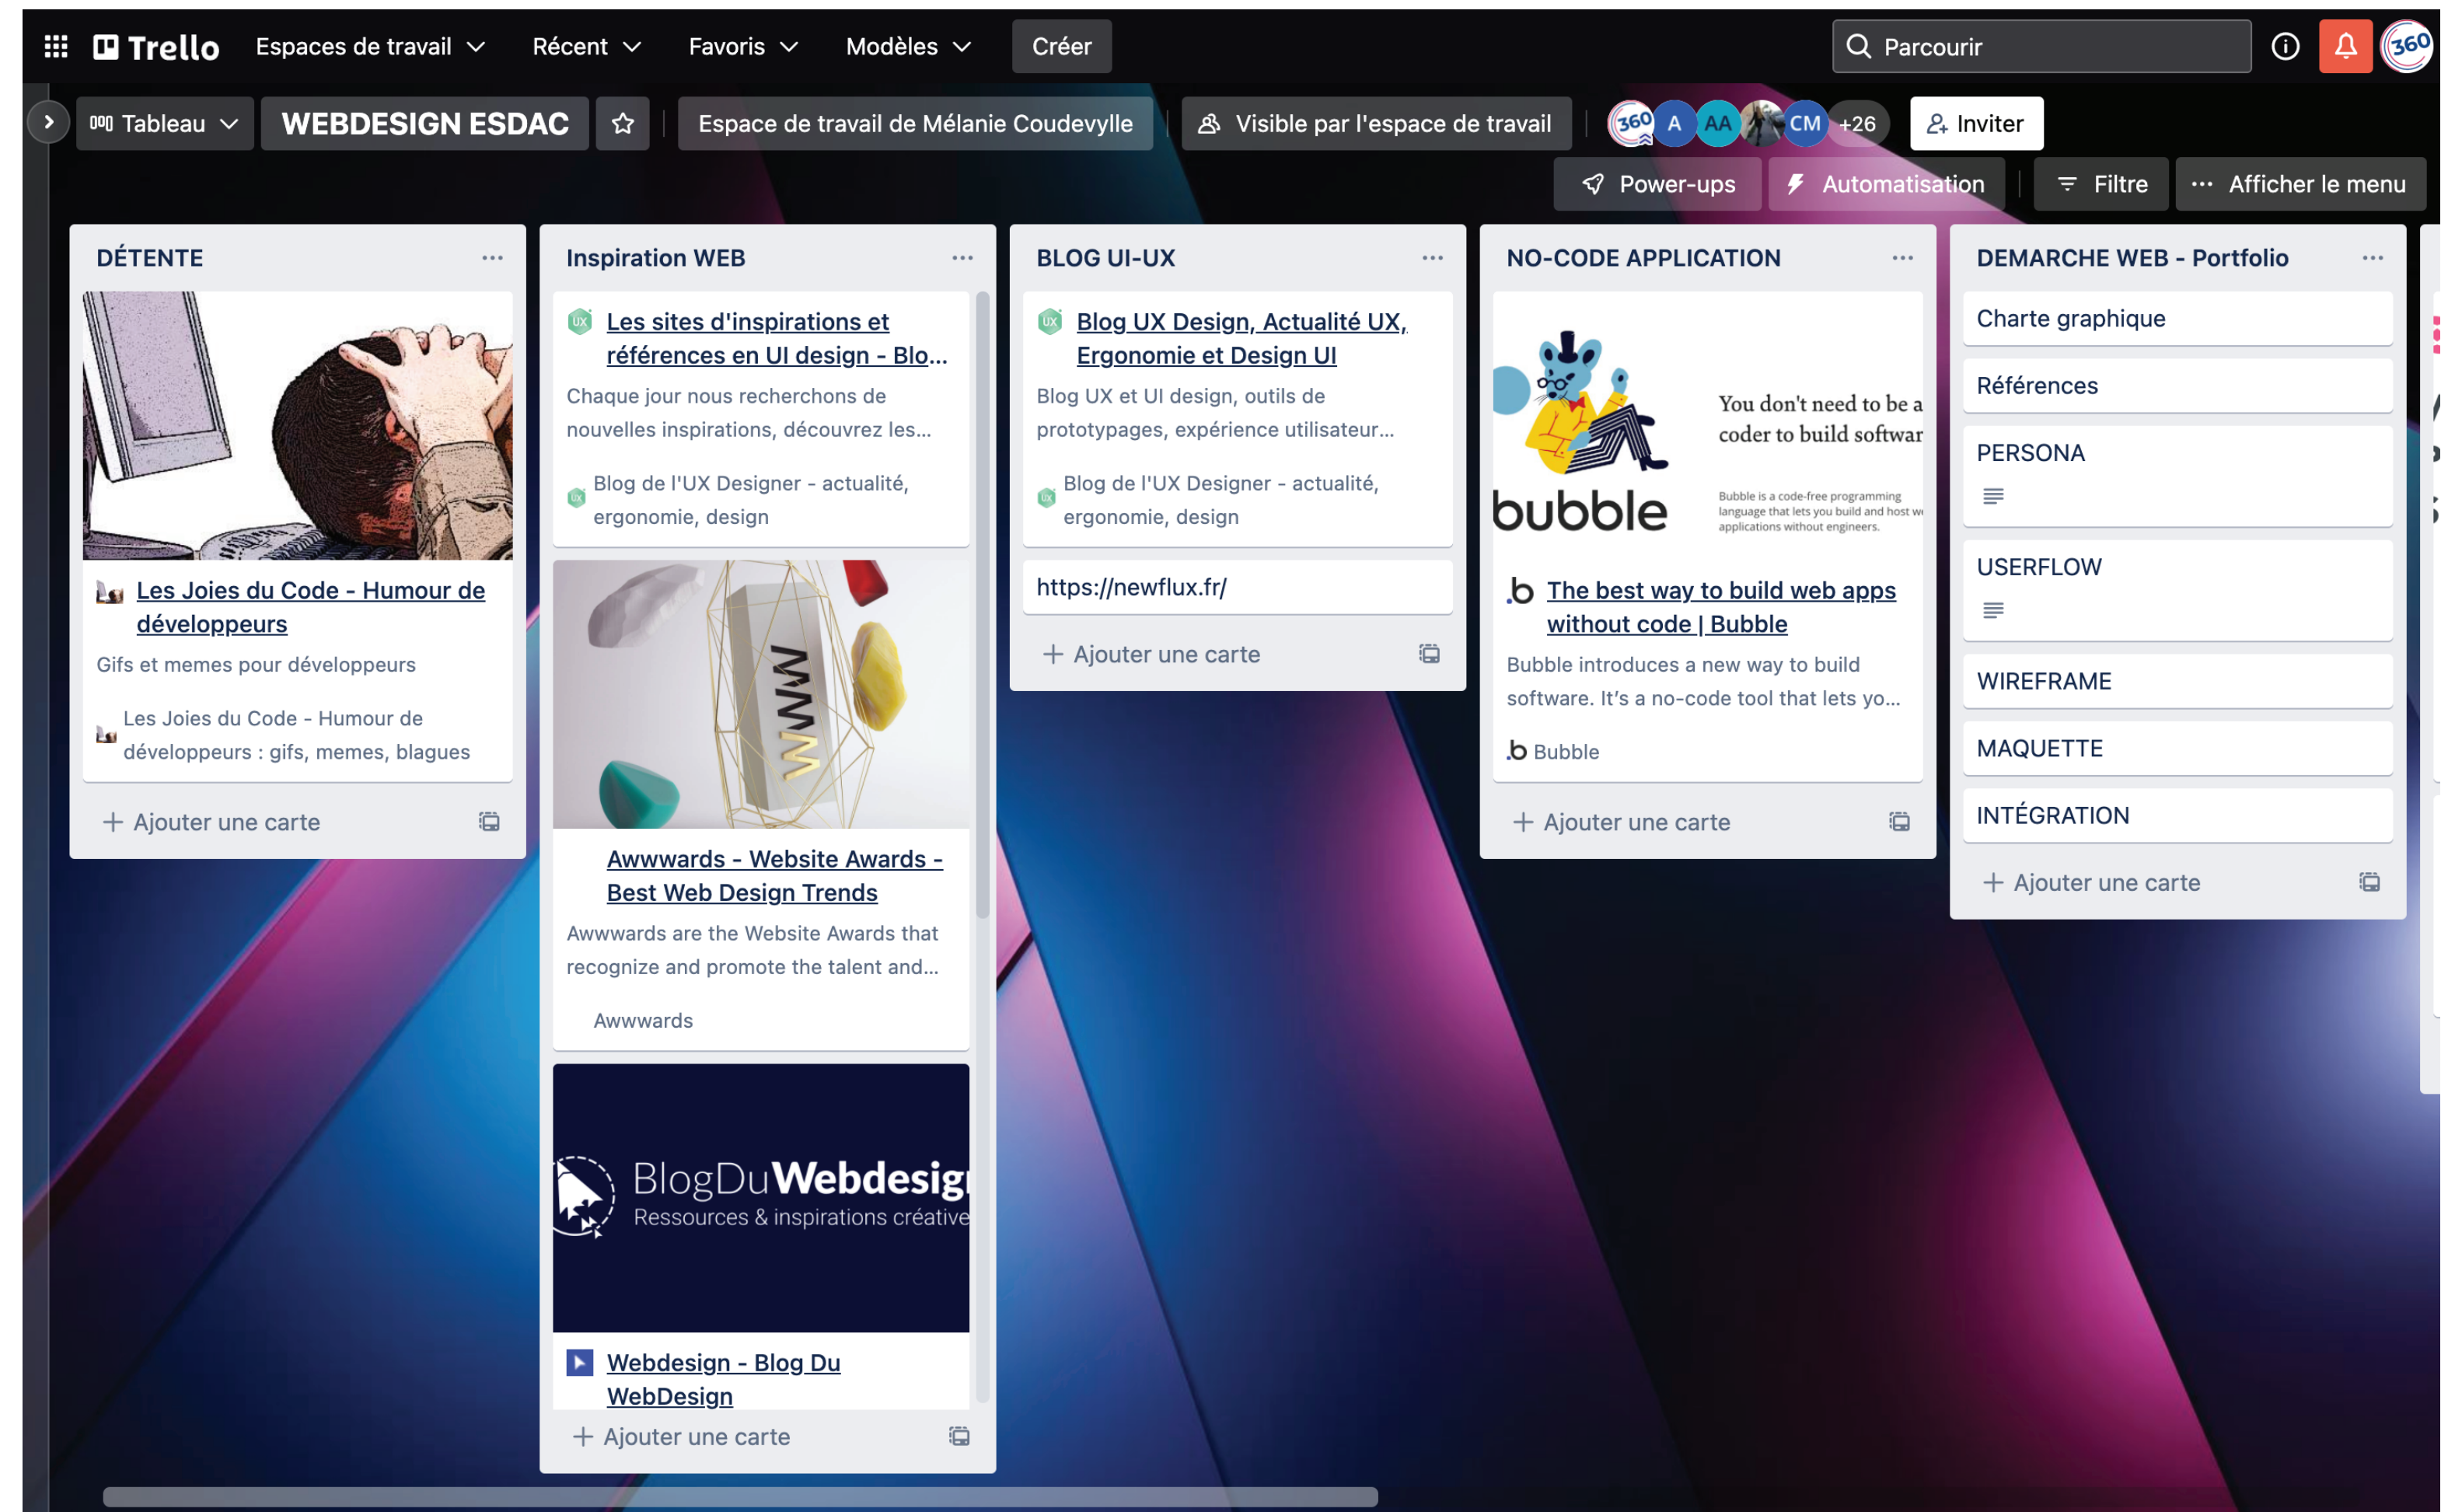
Trello Espaces de travail Récent Favoris Modèles Créer Parcourir

Tableau WEBDESIGN ESDAC Espace de travail de Mélanie Coudevylle Visible par l'espace de travail A AA CM +26 Inviter

Power-ups Automatisation Filtre Afficher le menu

DÉTENTE

Les Joies du Code - Humour de développeurs
Gifs et memes pour développeurs
Les Joies du Code - Humour de développeurs : gifs, memes, blagues

+ Ajouter une carte

Inspiration WEB

Les sites d'inspirations et références en UI design - Blo...
Chaque jour nous recherchons de nouvelles inspirations, découvrez les...
Blog de l'UX Designer - actualité, ergonomie, design

Awwwards - Website Awards - Best Web Design Trends
Awwwards are the Website Awards that recognize and promote the talent and...
Awwwards

BlogDuWebdesig
Ressources & inspirations créative

Webdesign - Blog Du WebDesign

+ Ajouter une carte

BLOG UI-UX

Blog UX Design, Actualité UX, Ergonomie et Design UI
Blog UX et UI design, outils de prototypages, expérience utilisateur...
Blog de l'UX Designer - actualité, ergonomie, design

https://newflux.fr/

+ Ajouter une carte

NO-CODE APPLICATION

You don't need to be a coder to build softwar
bubble
Bubble is a code-free programming language that lets you build and host w applications without engineers.

The best way to build web apps without code | Bubble
Bubble introduces a new way to build software. It's a no-code tool that lets yo...
Bubble

+ Ajouter une carte

DEMARCHE WEB - Portfolio

Charte graphique
Références
PERSONA
USERFLOW
WIREFRAME
MAQUETTE
INTÉGRATION

+ Ajouter une carte